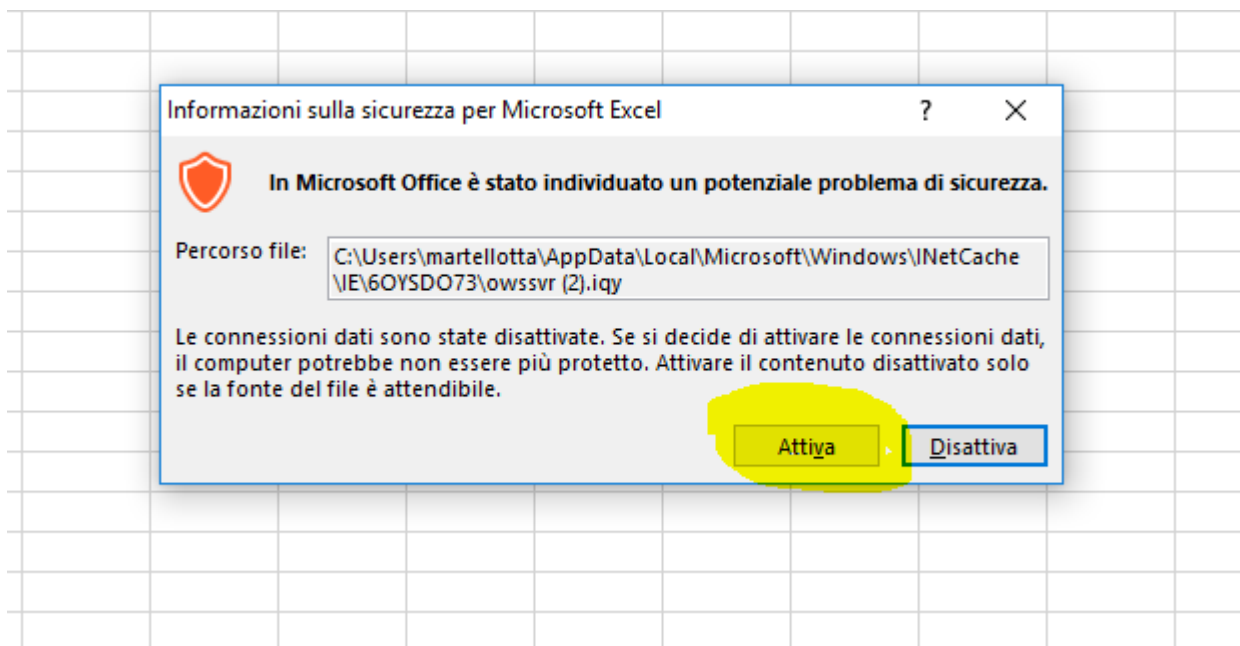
Informazioni sulla sicurezza per Microsoft Excel ? ×

In Microsoft Office è stato individuato un potenziale problema di sicurezza.

Percorso file: C:\Users\martellotta\AppData\Local\Microsoft\Windows\INetCache\IE\6OYSDO73\owssvr (2).iqy

Le connessioni dati sono state disattivate. Se si decide di attivare le connessioni dati, il computer potrebbe non essere più protetto. Attivare il contenuto disattivato solo se la fonte del file è attendibile.

Attiva Disattiva